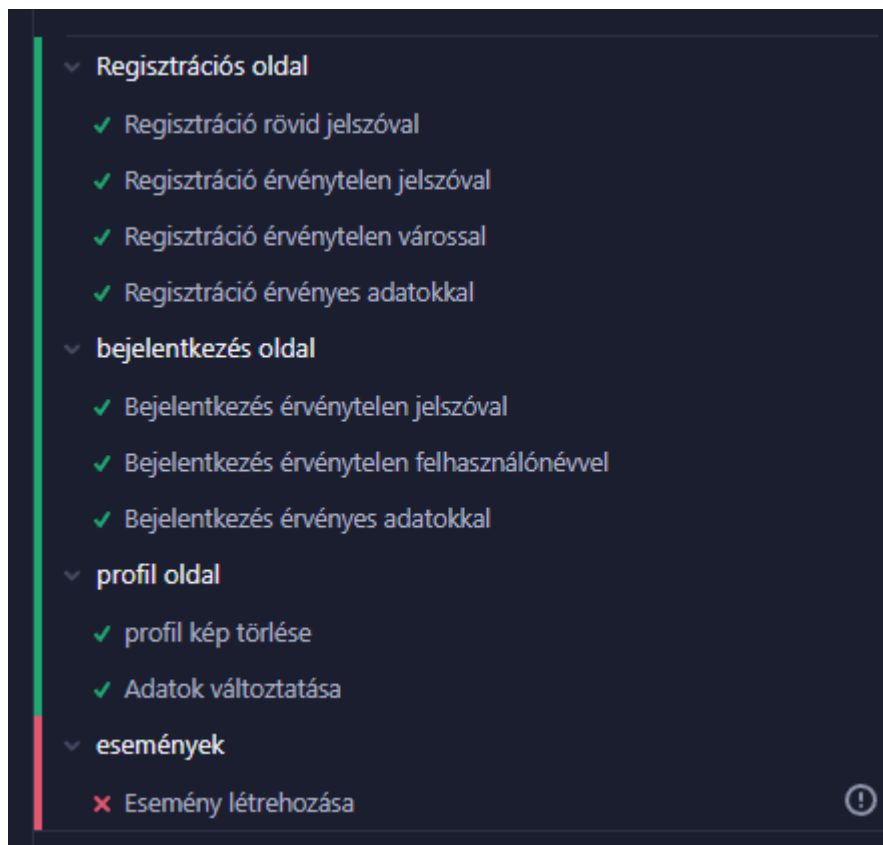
Regisztrációs oldal

✓ Regisztráció rövid jelszóval

✓ Regisztráció érvénytelen jelszóval

✓ Regisztráció érvénytelen várossal

✓ Regisztráció érvényes adatokkal

bejelentkezés oldal

✓ Bejelentkezés érvénytelen jelszóval

✓ Bejelentkezés érvénytelen felhasználónévvel

✓ Bejelentkezés érvényes adatokkal

profil oldal

✓ profil kép törlése

✓ Adatok változtatása

események

✕ Esemény létrehozása